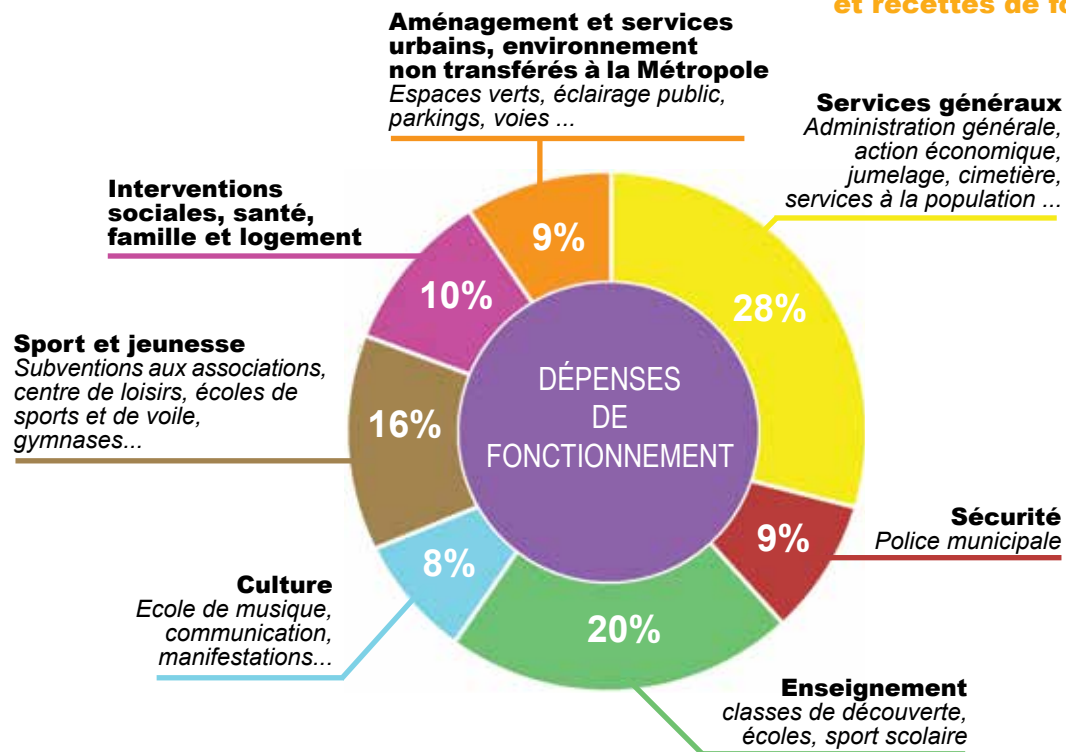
et recettes de f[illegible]

Aménagement et services urbains, environnement non transférés à la Métropole
Espaces verts, éclairage public, parkings, voies ...

Services généraux
Administration générale, action économique, jumelage, cimetière, services à la population ...

Interventions sociales, santé, famille et logement

9%

10%

28%

Sport et jeunesse
Subventions aux associations, centre de loisirs, écoles de sports et de voile, gymnases...

DÉPENSES DE FONCTIONNEMENT

16%

Sécurité
Police municipale

9%

8%

Culture
Ecole de musique, communication, manifestations...

20%

Enseignement
classes de découverte, écoles, sport scolaire